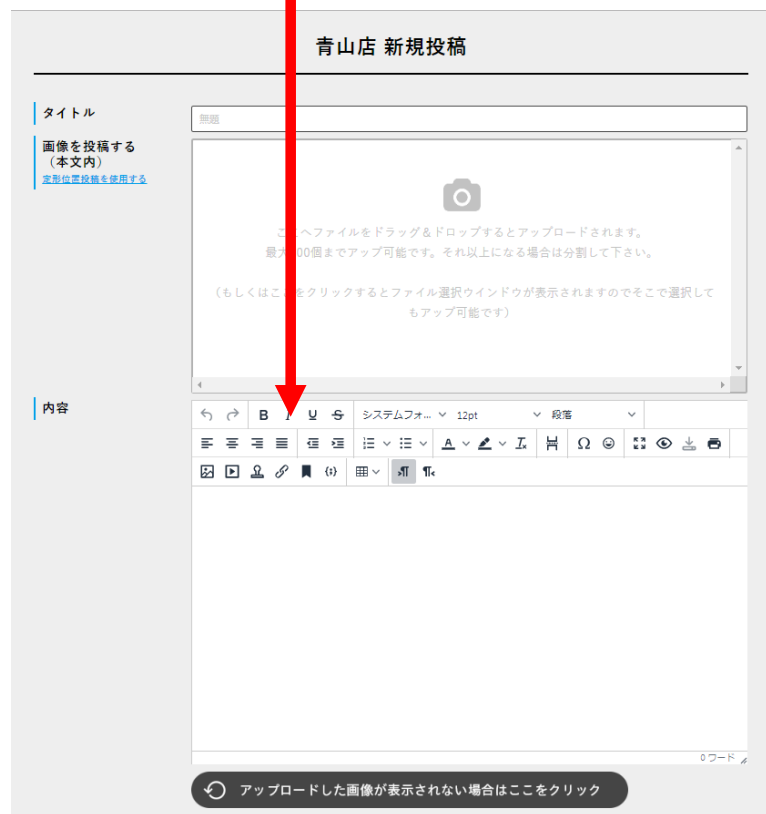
青山店 新規投稿

タイトル
無題

画像を投稿する
（本文内）
定形位置投稿を使用する

こ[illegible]へファイルをドラッグ＆ドロップするとアップロードされます。
最大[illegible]00個までアップ可能です。それ以上になる場合は分割して下さい。

（もしくはこ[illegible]をクリックするとファイル選択ウインドウが表示されますのでそこで選択しても アップ可能です）

内容
B I U S システムフォ... 12pt 段落

0 ワード

アップロードした画像が表示されない場合はここをクリック